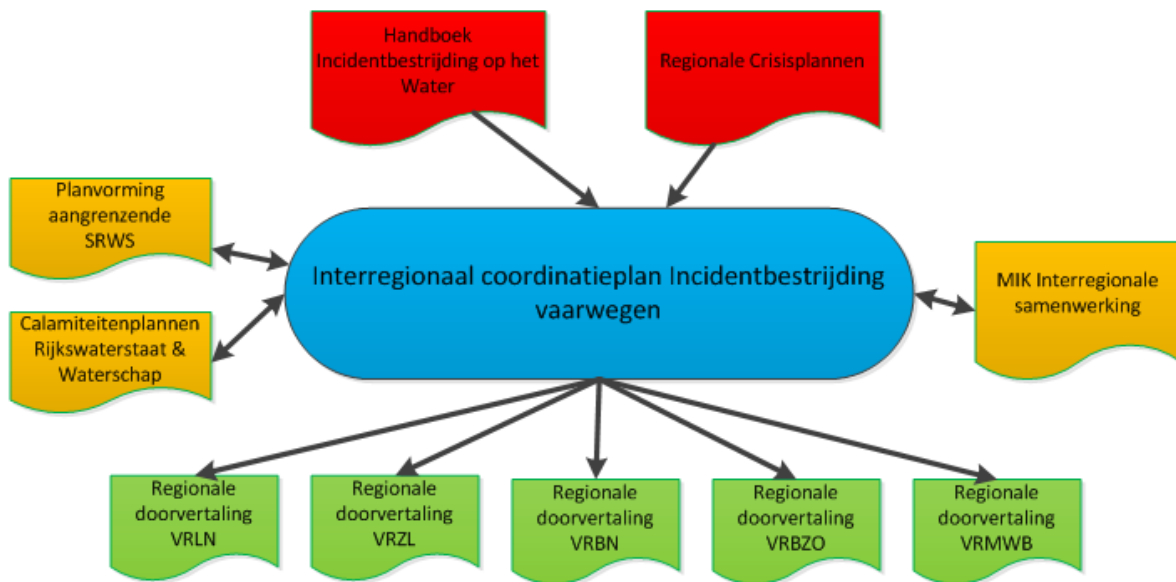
Handboek Incidentbestrijding op het Water

Regionale Crisisplannen

Planvorming aangrenzende SRWS

Calamiteitenplannen Rijkswaterstaat & Waterschap

Interregionaal coordinatieplan Incidentbestrijding vaarwegen

MIK Interregionale samenwerking

Regionale doorvertaling VRLN

Regionale doorvertaling VRZL

Regionale doorvertaling VRBN

Regionale doorvertaling VRBZO

Regionale doorvertaling VRMWB